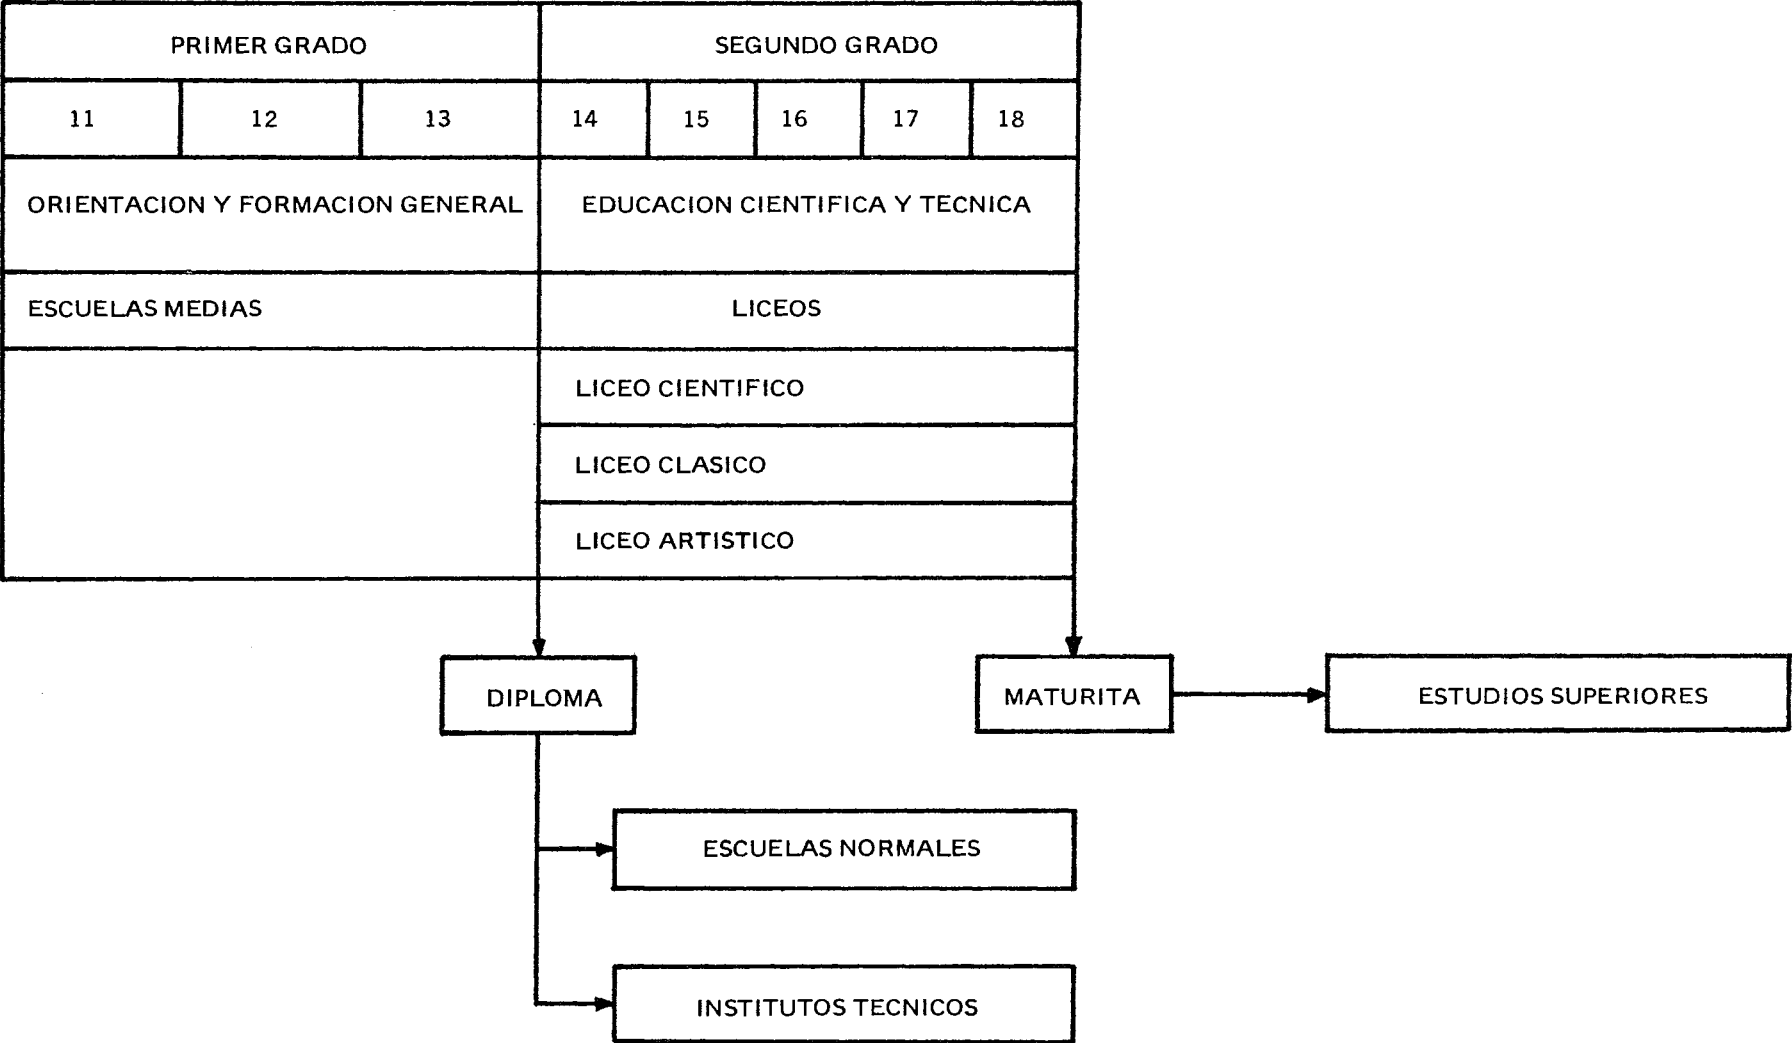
PRIMER GRADO

SEGUNDO GRADO

11

12

13

14

15

16

17

18

ORIENTACION Y FORMACION GENERAL

EDUCACION CIENTIFICA Y TECNICA

ESCUELAS MEDIAS

LICEOS

LICEO CIENTIFICO

LICEO CLASICO

LICEO ARTISTICO

DIPLOMA

MATURITA

ESTUDIOS SUPERIORES

ESCUELAS NORMALES

INSTITUTOS TECNICOS